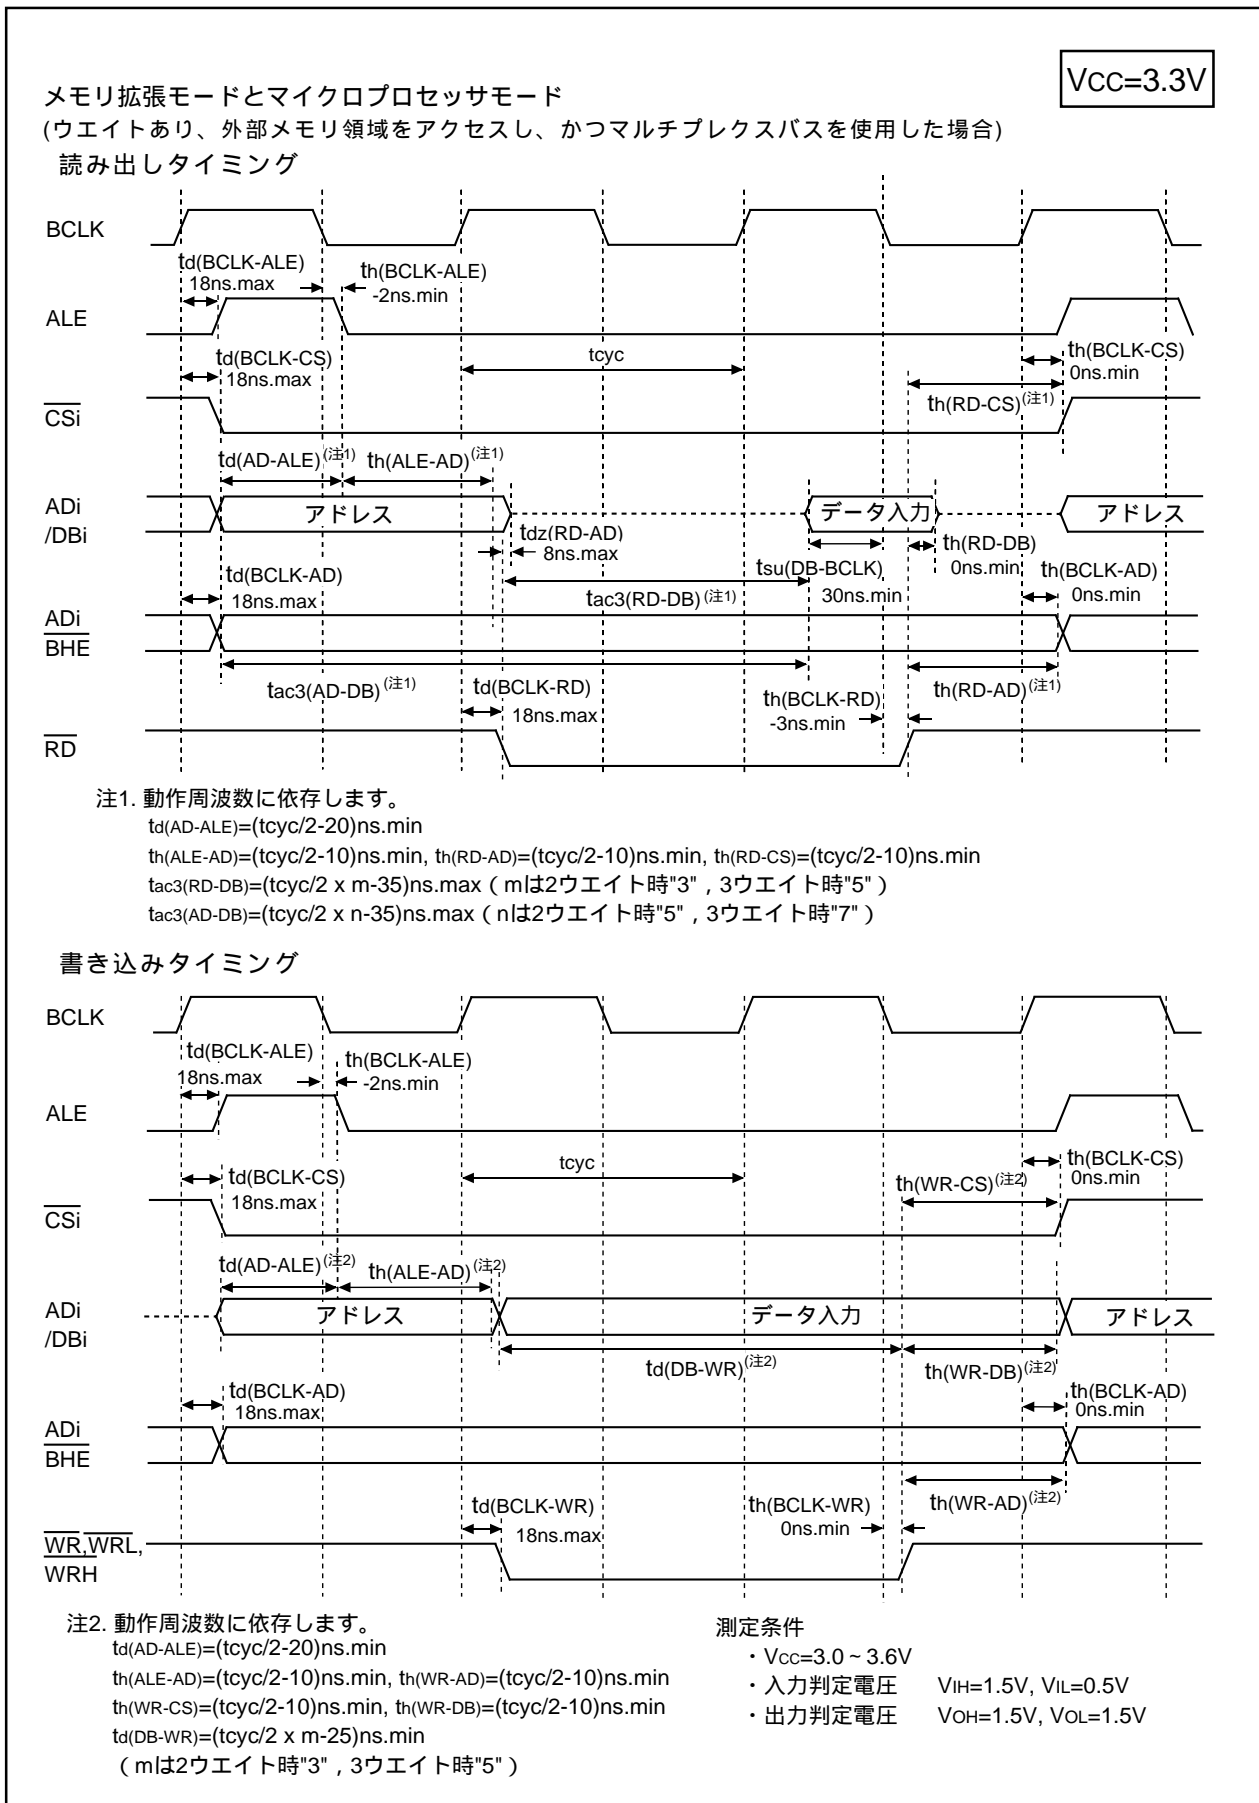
VCC=3.3V

メモリ拡張モードとマイクロプロセッサモード
(ウエイトあり、外部メモリ領域をアクセスし、かつマルチプレクスバスを使用した場合)

読み出しタイミング

BCLK

td(BCLK-ALE) 18ns.max

th(BCLK-ALE) -2ns.min

ALE

td(BCLK-CS) 18ns.max

tcyc

th(BCLK-CS) 0ns.min

th(RD-CS)$^{(注1)}$

$\overline{CSi}$

td(AD-ALE)$^{(注1)}$ th(ALE-AD)$^{(注1)}$

ADi /DBi

アドレス

データ入力

アドレス

tdz(RD-AD) 8ns.max

th(RD-DB) 0ns.min

tsu(DB-BCLK) 30ns.min

td(BCLK-AD) 18ns.max

tac3(RD-DB)$^{(注1)}$

th(BCLK-AD) 0ns.min

ADi $\overline{BHE}$

tac3(AD-DB)$^{(注1)}$

td(BCLK-RD) 18ns.max

th(BCLK-RD) -3ns.min

th(RD-AD)$^{(注1)}$

$\overline{RD}$

注1. 動作周波数に依存します。
td(AD-ALE)=(tcyc/2-20)ns.min
th(ALE-AD)=(tcyc/2-10)ns.min, th(RD-AD)=(tcyc/2-10)ns.min, th(RD-CS)=(tcyc/2-10)ns.min
tac3(RD-DB)=(tcyc/2 x m-35)ns.max ( mは2ウエイト時"3" , 3ウエイト時"5" )
tac3(AD-DB)=(tcyc/2 x n-35)ns.max ( nは2ウエイト時"5" , 3ウエイト時"7" )

書き込みタイミング

BCLK

td(BCLK-ALE) 18ns.max

th(BCLK-ALE) -2ns.min

ALE

td(BCLK-CS) 18ns.max

tcyc

th(BCLK-CS) 0ns.min

th(WR-CS)$^{(注2)}$

$\overline{CSi}$

td(AD-ALE)$^{(注2)}$ th(ALE-AD)$^{(注2)}$

ADi /DBi

アドレス

データ入力

アドレス

td(DB-WR)$^{(注2)}$

th(WR-DB)$^{(注2)}$

td(BCLK-AD) 18ns.max

th(BCLK-AD) 0ns.min

ADi $\overline{BHE}$

td(BCLK-WR) 18ns.max

th(BCLK-WR) 0ns.min

th(WR-AD)$^{(注2)}$

$\overline{WR}$,$\overline{WRL}$, $\overline{WRH}$

注2. 動作周波数に依存します。
td(AD-ALE)=(tcyc/2-20)ns.min
th(ALE-AD)=(tcyc/2-10)ns.min, th(WR-AD)=(tcyc/2-10)ns.min
th(WR-CS)=(tcyc/2-10)ns.min, th(WR-DB)=(tcyc/2-10)ns.min
td(DB-WR)=(tcyc/2 x m-25)ns.min
( mは2ウエイト時"3" , 3ウエイト時"5" )

測定条件
・VCC=3.0 ~ 3.6V
・入力判定電圧 VIH=1.5V, VIL=0.5V
・出力判定電圧 VOH=1.5V, VOL=1.5V